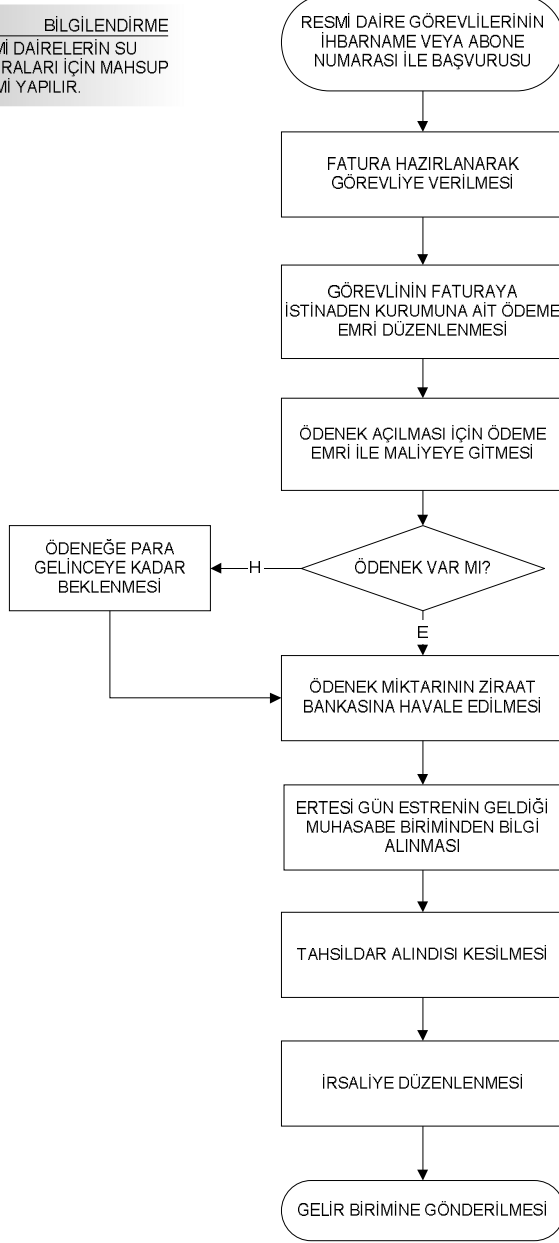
BİLGİLENDİRME
Mİ DAİRELERİN SU
RALARI İÇİN MAHSUP
Mİ YAPILIR.

RESMİ DAİRE GÖREVLİLERİNİN İHBARNAME VEYA ABONE NUMARASI İLE BAŞVURUSU

FATURA HAZIRLANARAK GÖREVLİYE VERİLMESİ

GÖREVLİNİN FATURAYA İSTİNADEN KURUMUNA AİT ÖDEME EMRİ DÜZENLENMESİ

ÖDENEK AÇILMASI İÇİN ÖDEME EMRİ İLE MALİYEYE GİTMESİ

ÖDENEK VAR MI?

H

ÖDENEĞE PARA GELİNCEYE KADAR BEKLENMESİ

E

ÖDENEK MİKTARININ ZİRAAT BANKASINA HAVALE EDİLMESİ

ERTESİ GÜN ESTRENİN GELDİĞİ MUHASABE BİRİMİNDEN BİLGİ ALINMASI

TAHSİLDAR ALINDISI KESİLMESİ

İRSALİYE DÜZENLENMESİ

GELİR BİRİMİNE GÖNDERİLMESİ